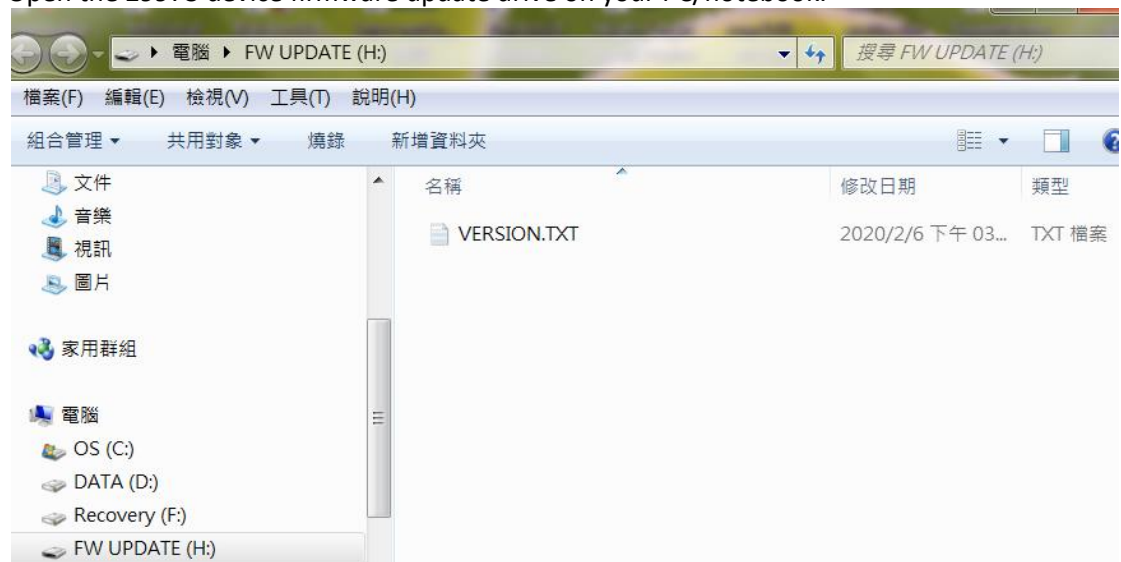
Open the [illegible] device firmware update drive on your PC/notebook.

▸ 電腦 ▸ FW UPDATE (H:)

搜尋 FW UPDATE (H:)

檔案(F) 編輯(E) 檢視(V) 工具(T) 說明(H)

組合管理 ▾ 共用對象 ▾ 燒錄 新增資料夾

文件
音樂
視訊
圖片

家用群組

電腦
OS (C:)
DATA (D:)
Recovery (F:)
FW UPDATE (H:)

| 名稱 | 修改日期 | 類型 |
|---|---|---|
| VERSION.TXT | 2020/2/6 下午 03... | TXT 檔案 |